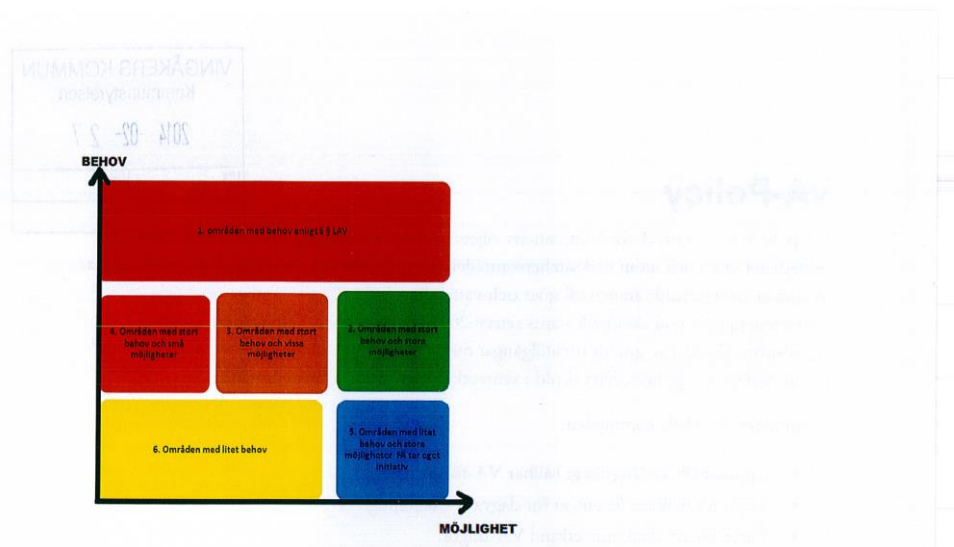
VINGÅKERS KOMMUN
Kommunstyrelsen
2014 -02- 27

VA-Policy

BEHOV

1. Områden med behov enligt 6 § LAV

4. Områden med stort behov och små möjligheter

3. Områden med stort behov och vissa möjligheter

2. Områden med stort behov och stora möjligheter

6. Områden med litet behov

5. Områden med litet behov och stora möjligheter FÅ tar eget initiativ

MÖJLIGHET